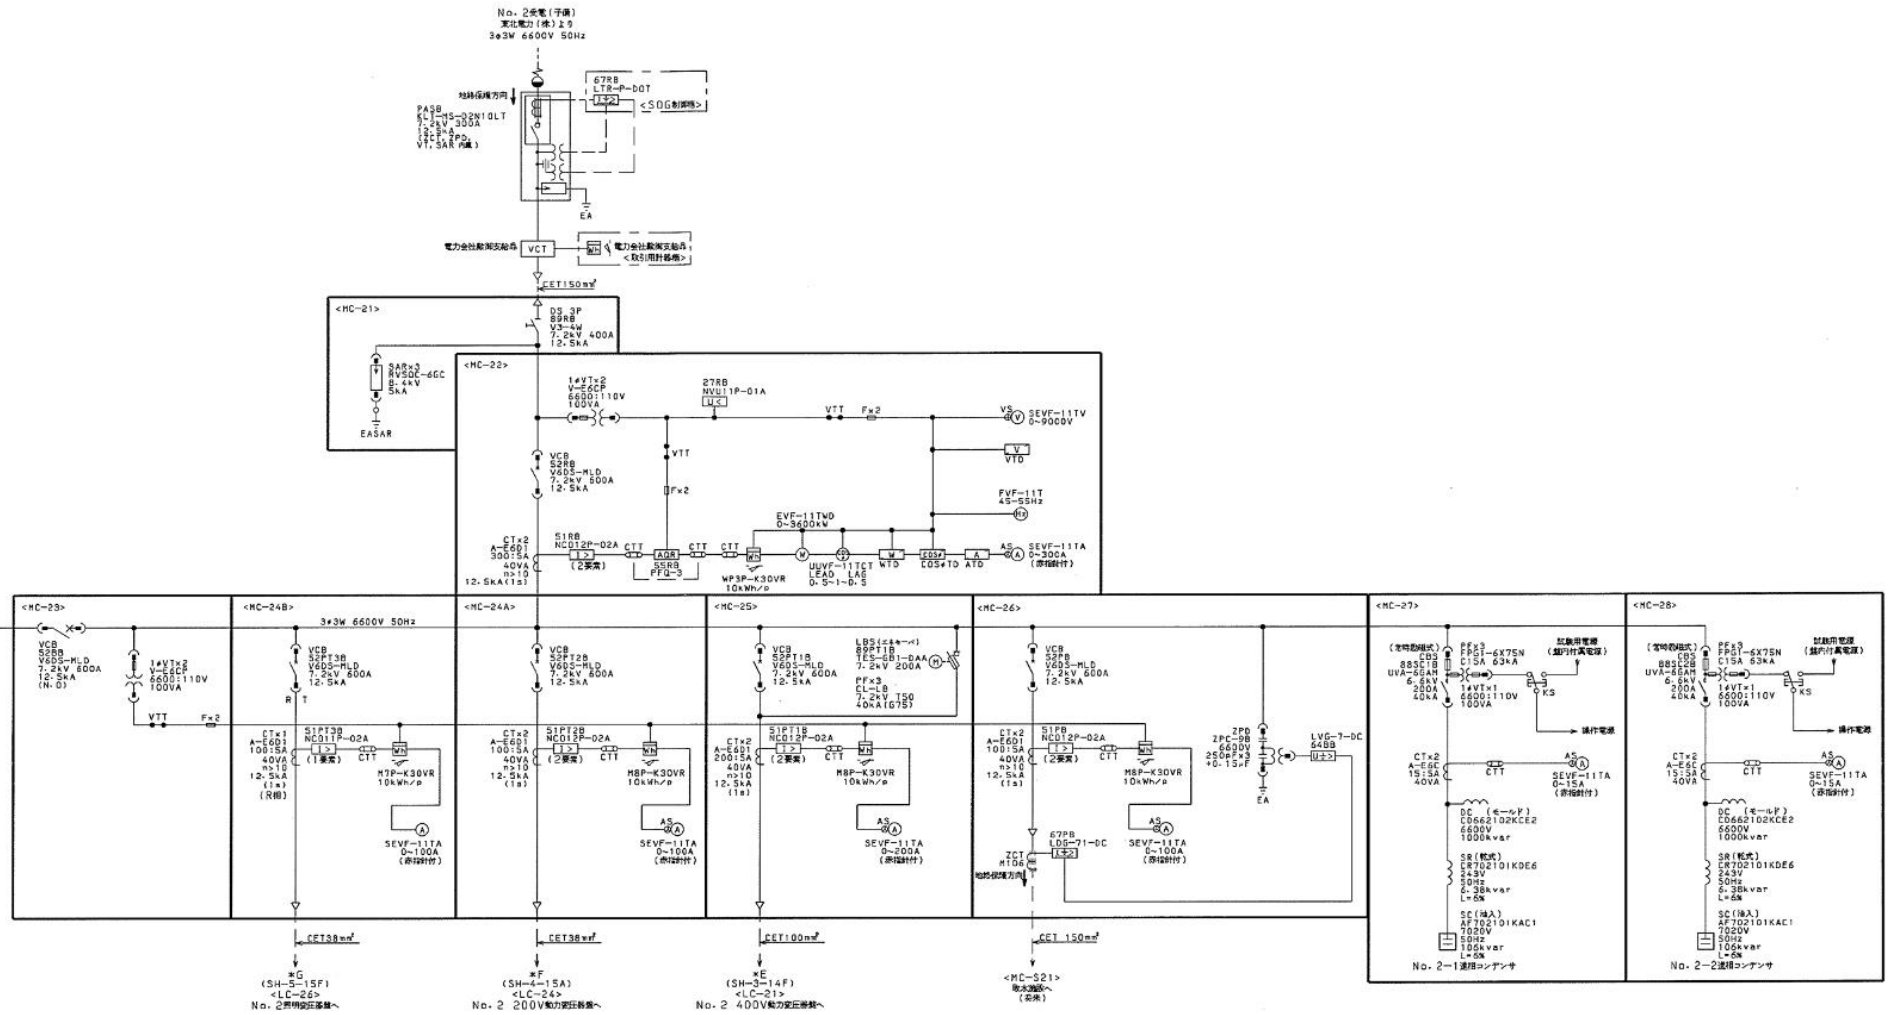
No. 2受電(予備)
東北電力(株)より
3φ3W 6600V 50Hz

地絡保護方向
PASB
KLT-HS-02N10LT
7.2kV 300A
12.5kA
(CT,ZPD,
VT,SAR内蔵)

67RB
LTR-P-DOT
<SOG制御箱>

EA

電力会社殿貸与品
VCT
Wh 電力会社殿貸与品
<取引用計器箱>

CET150mm²

<MC-21>
DS 3P
89RB
V3-4W
7.2kV 400A
12.5kA

SAR×3
RVSOC-6GC
8.4kV
5kA

EASAR

<MC-22>
1φVT×2
V-E6CP
6600:110V
100VA

27RB
NVU11P-01A
U<

VTT
F×2
VS
SEVF-11TV
0~9000V

VTT
VTD

VCB
52RB
V6DS-MLD
7.2kV 600A
12.5kA

F×2

FVF-11T
45~55Hz

EVF-11TWD
0~3600kW

CT×2
A-E6D1
300:5A
40VA
n>10
12.5kA(1s)

51RB
NCO12P-02A
I>
(2要素)
CTT
AQR
55RB
PFQ-3
CTT
CTT
Wh
WP3P-K30VR
10kWh/p
W
UUVF-11TCT
LEAD LAG
0.5~1~0.5
W
WTD
COSφ
COSφTD
A
ATD
AS
SEVF-11TA
0~300A
(赤指針付)

<MC-23>
52BB
V6DS-MLD
7.2kV 600A
12.5kA
(N.O)
VCB
1φVT×2
V-E6CP
6600:110V
100VA
VTT
F×2

<MC-24B>
3φ3W 6600V 50Hz
VCB
52PT3B
V6DS-MLD
7.2kV 600A
12.5kA
R T
CT×1
A-E6D1
100:5A
40VA
n>10
12.5kA
(1s)
(R相)
51PT3B
NCO11P-02A
I>
(1要素)
CTT
Wh
M7P-K30VR
10kWh/p
SEVF-11TA
0~100A
(赤指針付)

<MC-24A>
VCB
52PT2B
V6DS-MLD
7.2kV 600A
12.5kA
CT×2
A-E6D1
100:5A
40VA
n>10
12.5kA
(1s)
51PT2B
NCO12P-02A
I>
(2要素)
CTT
Wh
M8P-K30VR
10kWh/p
AS
SEVF-11TA
0~100A
(赤指針付)

<MC-25>
VCB
52PT1B
V6DS-MLD
7.2kV 600A
12.5kA
LBS(ストライカー)
89PT1B
TES-6B1-DAA
7.2kV 200A
PF×3
CL-LB
7.2kV T50
40kA(G75)
M
CT×2
A-E6D1
200:5A
40VA
n>10
12.5kA
(1s)
51PT1B
NCO12P-02A
I>
(2要素)
CTT
Wh
M8P-K30VR
10kWh/p
AS
SEVF-11TA
0~200A
(赤指針付)

<MC-26>
VCB
52PB
V6DS-MLD
7.2kV 600A
12.5kA
CT×2
A-E6D1
100:5A
40VA
n>10
12.5kA
(1s)
51PB
NCO12P-02A
I>
(2要素)
CTT
Wh
M8P-K30VR
10kWh/p
AS
SEVF-11TA
0~100A
(赤指針付)
ZPD
ZPC-9B
6600V
250pF×3
+0.15μF
LVG-7-DC
64BB
U±>
EA
67PB
LDG-71-DC
I±>
ZCT
M106
地絡保護方向

<MC-27>
(常時励磁式)
CB3
88SC1B
UVA-66AM
6.6kV
200A
40kA
PF×3
FPGT-6X75N
C15A 63kA
1φVT×1
6600:110V
100VA
試験用電源
(盤内付属電源)
KS
操作電源
CT×2
A-E6C
15:5A
40VA
CTT
AS
SEVF-11TA
0~15A
(赤指針付)
DC (モールド)
CD662102KCE2
6600V
1000kvar
SR(乾式)
CR702101KDE6
243V
50Hz
6.38kvar
L=6%
SC(油入)
AF702101KAC1
7020V
50Hz
106kvar
L=6%
No. 2-1進相コンデンサ

<MC-28>
(常時励磁式)
CB5
88SC2B
UVA-66AM
6.6kV
200A
40kA
PF×3
FPGT-6X75N
C15A 63kA
1φVT×1
6600:110V
100VA
試験用電源
(盤内付属電源)
KS
操作電源
CT×2
A-E6C
15:5A
40VA
CTT
AS
SEVF-11TA
0~15A
(赤指針付)
DC (モールド)
CD662102KCE2
6600V
1000kvar
SR(乾式)
CR702101KDE6
243V
50Hz
6.38kvar
L=6%
SC(油入)
AF702101KAC1
7020V
50Hz
106kvar
L=6%
No. 2-2進相コンデンサ

CET38mm²
*G
(SH-5-15F)
<LC-26>
No. 2照明変圧器盤へ

CET38mm²
*F
(SH-4-15A)
<LC-24>
No. 2 200V動力変圧器盤へ

CET100mm²
*E
(SH-3-14F)
<LC-21>
No. 2 400V動力変圧器盤へ

CET 150mm²
<MC-S21>
取水施設へ
(将来)